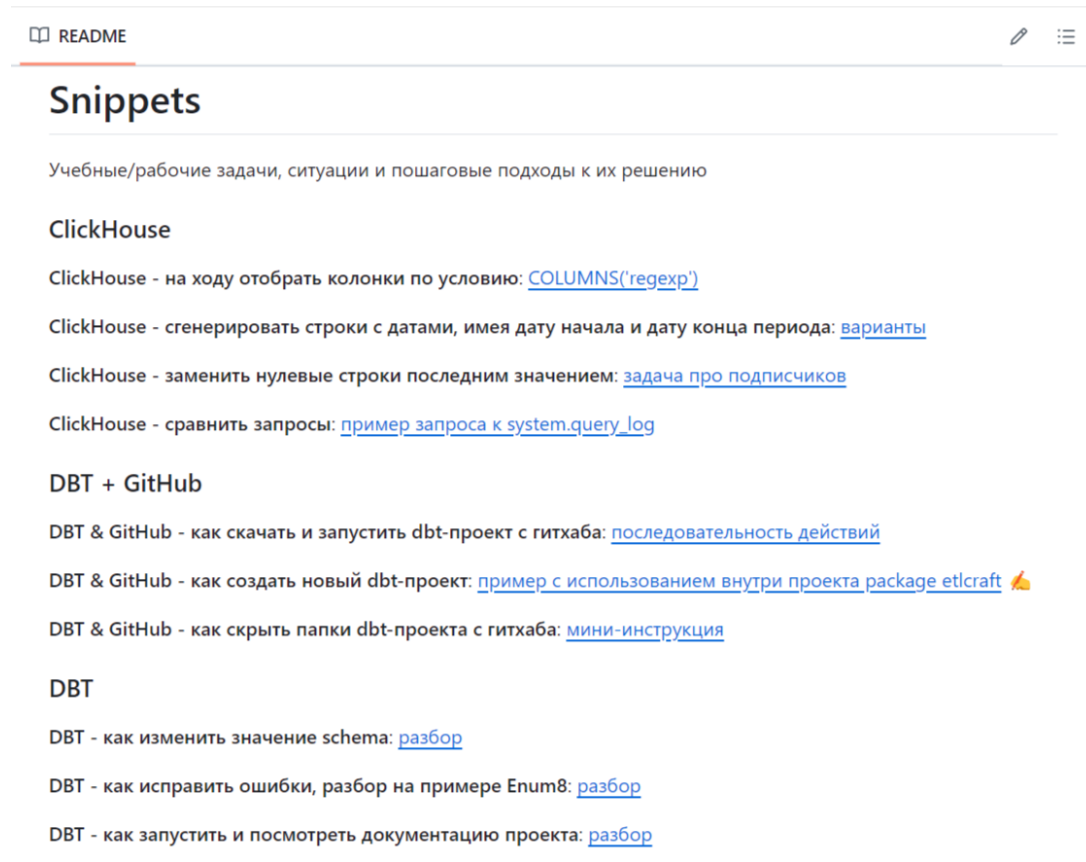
README

Snippets

Учебные/рабочие задачи, ситуации и пошаговые подходы к их решению

ClickHouse

ClickHouse - на ходу отобрать колонки по условию: COLUMNS('regexp')

ClickHouse - сгенерировать строки с датами, имея дату начала и дату конца периода: варианты

ClickHouse - заменить нулевые строки последним значением: задача про подписчиков

ClickHouse - сравнить запросы: пример запроса к system.query_log

DBT + GitHub

DBT & GitHub - как скачать и запустить dbt-проект с гитхаба: последовательность действий

DBT & GitHub - как создать новый dbt-проект: пример с использованием внутри проекта package etlcraft ✍️

DBT & GitHub - как скрыть папки dbt-проекта с гитхаба: мини-инструкция

DBT

DBT - как изменить значение schema: разбор

DBT - как исправить ошибки, разбор на примере Enum8: разбор

DBT - как запустить и посмотреть документацию проекта: разбор